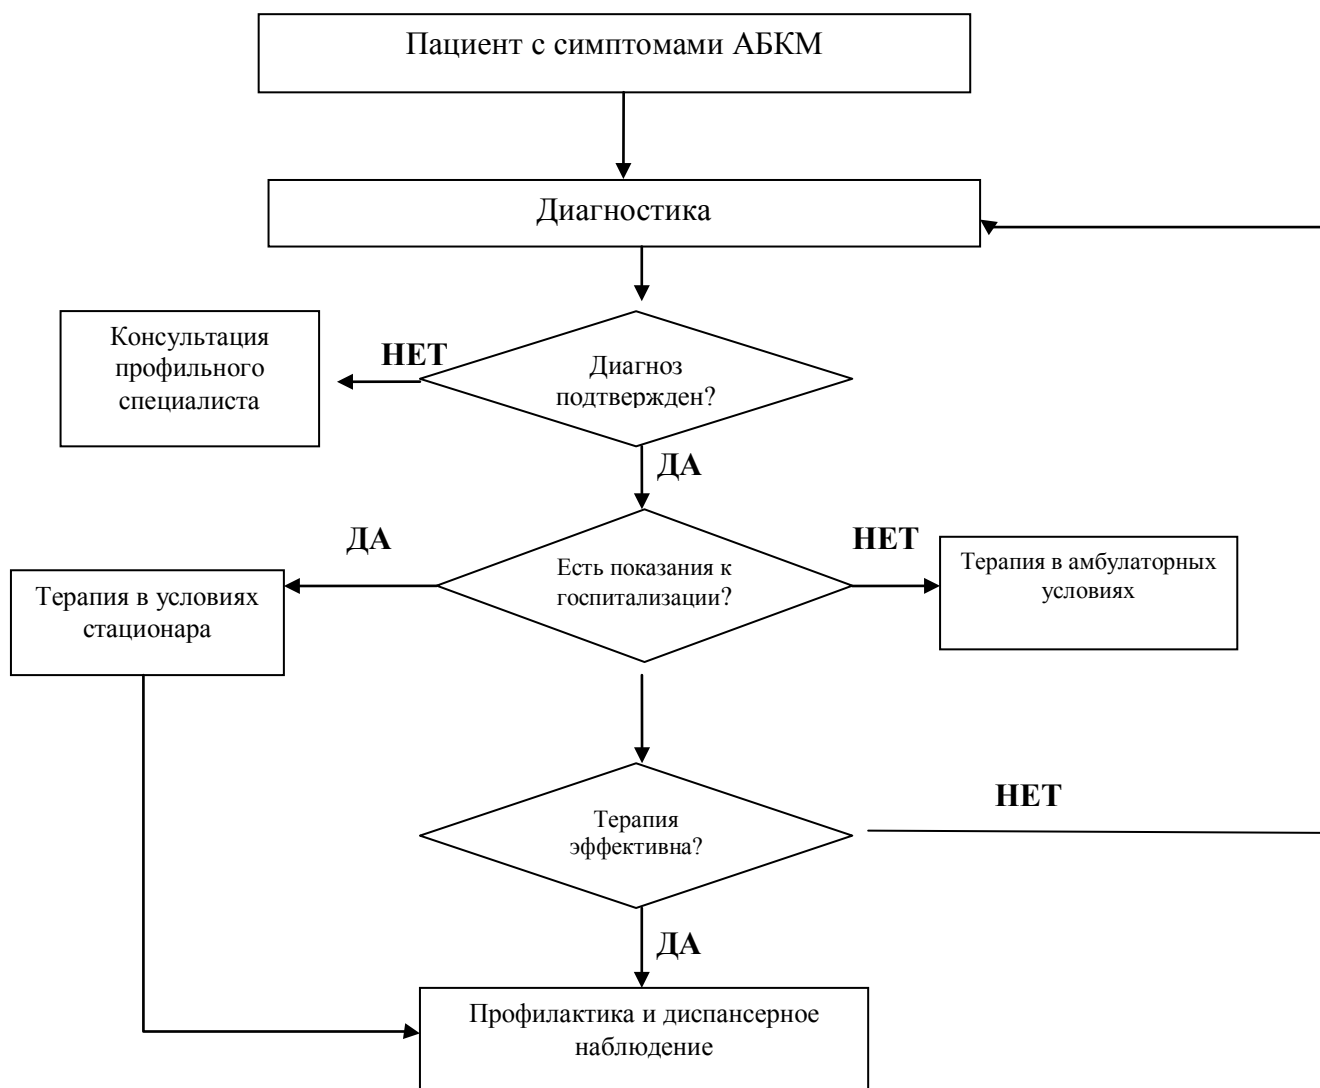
Пациент с симптомами АБКМ

Диагностика

Консультация профильного специалиста

НЕТ

Диагноз подтвержден?

ДА

ДА

Есть показания к госпитализации?

НЕТ

Терапия в условиях стационара

Терапия в амбулаторных условиях

Терапия эффективна?

НЕТ

ДА

Профилактика и диспансерное наблюдение